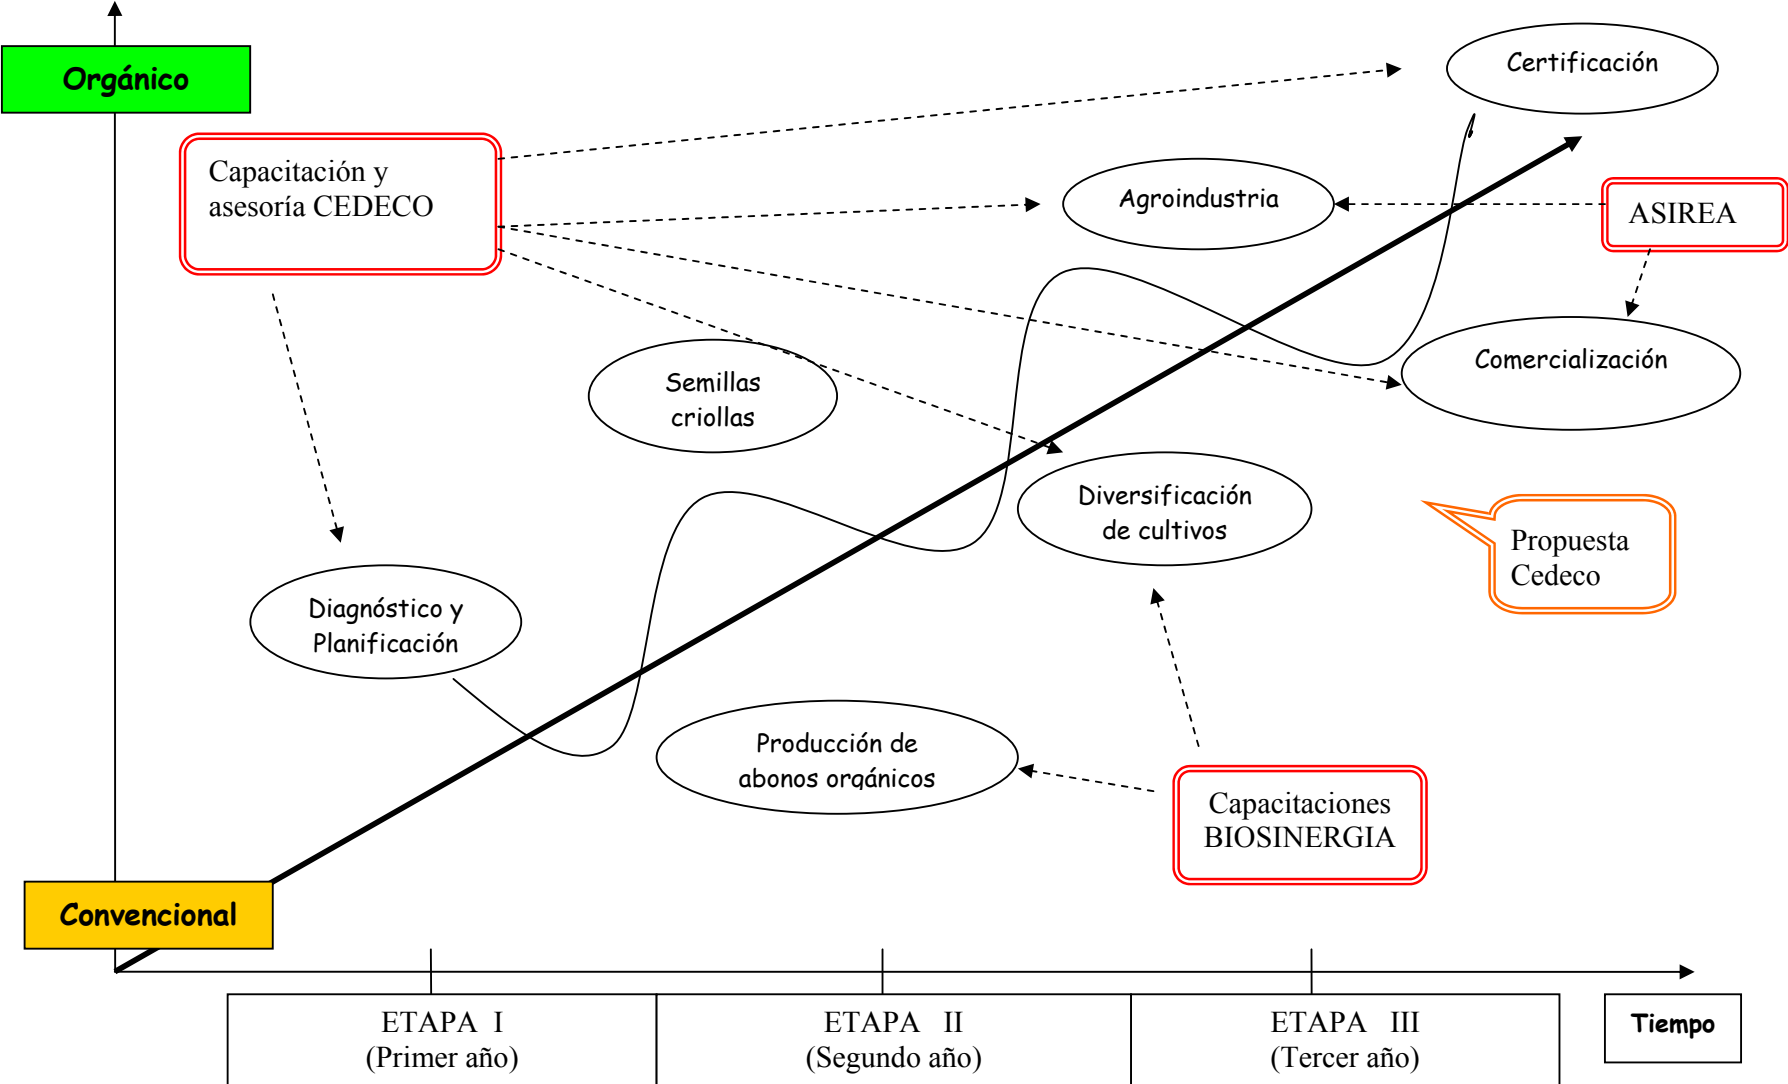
Orgánico

Certificación

Capacitación y asesoría CEDECO

Agroindustria

ASIREA

Comercialización

Semillas criollas

Diversificación de cultivos

Propuesta Cedeco

Diagnóstico y Planificación

Producción de abonos orgánicos

Capacitaciones BIOSINERGIA

Convencional

| ETAPA I (Primer año) | ETAPA II (Segundo año) | ETAPA III (Tercer año) |
|---|---|---|

Tiempo